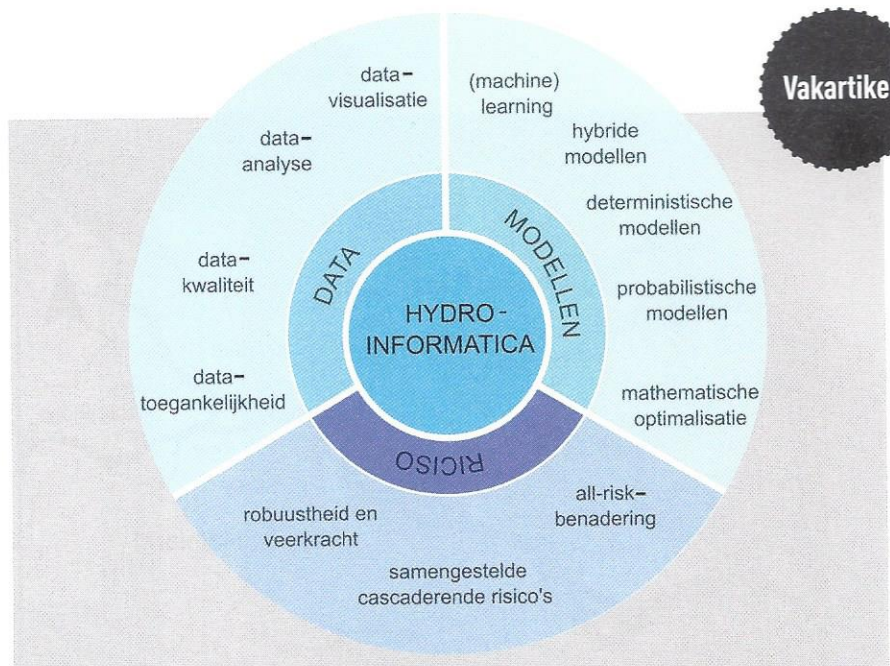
Vakartike

data-visualisatie

data-analyse

data-kwaliteit

data-toegankelijkheid

(machine) learning

hybride modellen

deterministische modellen

probabilistische modellen

mathematische optimalisatie

DATA

MODELLEN

HYDRO-INFORMATICA

RICISO

robuustheid en veerkracht

all-risk-benadering

samengestelde cascaderende risico's